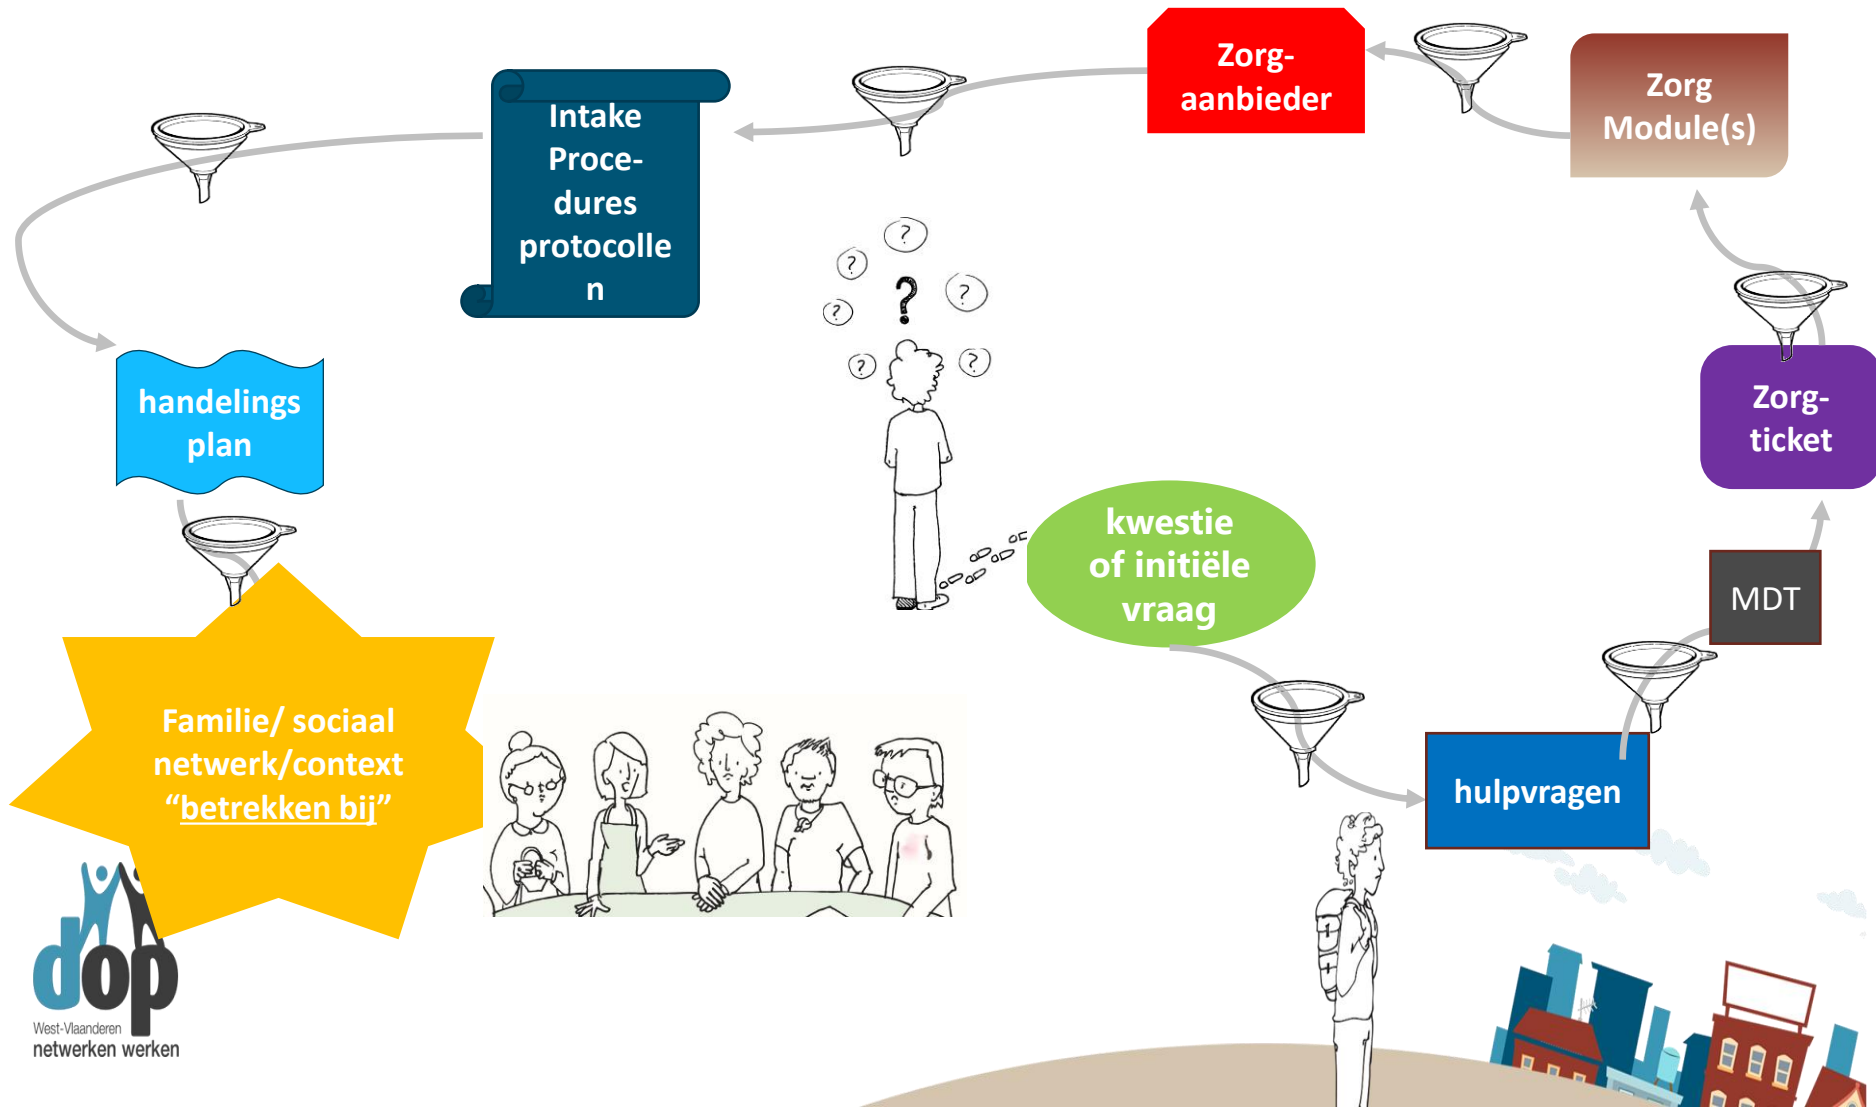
Zorg-aanbieder

Zorg Module(s)

Intake Procedures protocollen

handelings plan

Zorg-ticket

kwestie of initiële vraag

MDT

hulpvragen

Familie/ sociaal netwerk/context “betrekken bij”

dop
West-Vlaanderen
netwerken werken